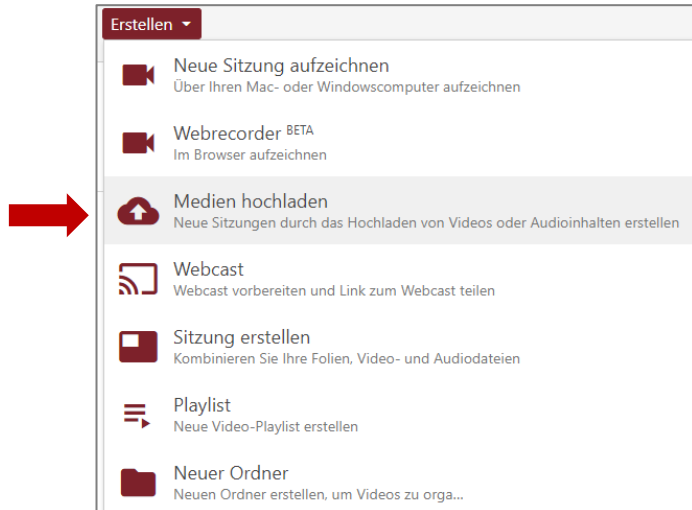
Erstellen ▾

Neue Sitzung aufzeichnen
Über Ihren Mac- oder Windowscomputer aufzeichnen

Webrecorder BETA
Im Browser aufzeichnen

Medien hochladen
Neue Sitzungen durch das Hochladen von Videos oder Audioinhalten erstellen

Webcast
Webcast vorbereiten und Link zum Webcast teilen

Sitzung erstellen
Kombinieren Sie Ihre Folien, Video- und Audiodateien

Playlist
Neue Video-Playlist erstellen

Neuer Ordner
Neuen Ordner erstellen, um Videos zu orga...